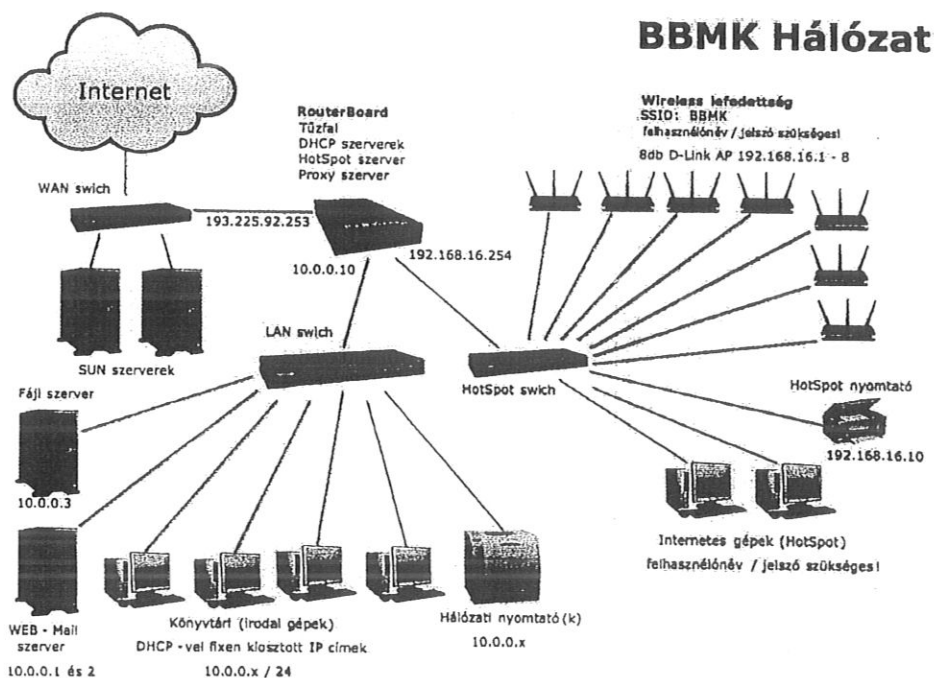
BBMK Hálózat

Internet

RouterBoard
Tűzfal
DHCP szerverek
HotSpot szerver
Proxy szerver

Wireless lefedettség
SSID: BBMK
felhasználónév / jelszó szükséges!
8db D-Link AP 192.168.16.1 - 8

WAN swich

193.225.92.253

10.0.0.10

192.168.16.254

SUN szerverek

LAN swich

HotSpot swich

HotSpot nyomtató

192.168.16.10

Fájl szerver

10.0.0.3

Internetes gépek (HotSpot)
felhasználónév / jelszó szükséges!

WEB - Mail szerver

10.0.0.1 és 2

Könyvtári (irodai gépek)
DHCP - vel fixen kiosztott IP címek
10.0.0.x / 24

Hálózati nyomtató (k)
10.0.0.x